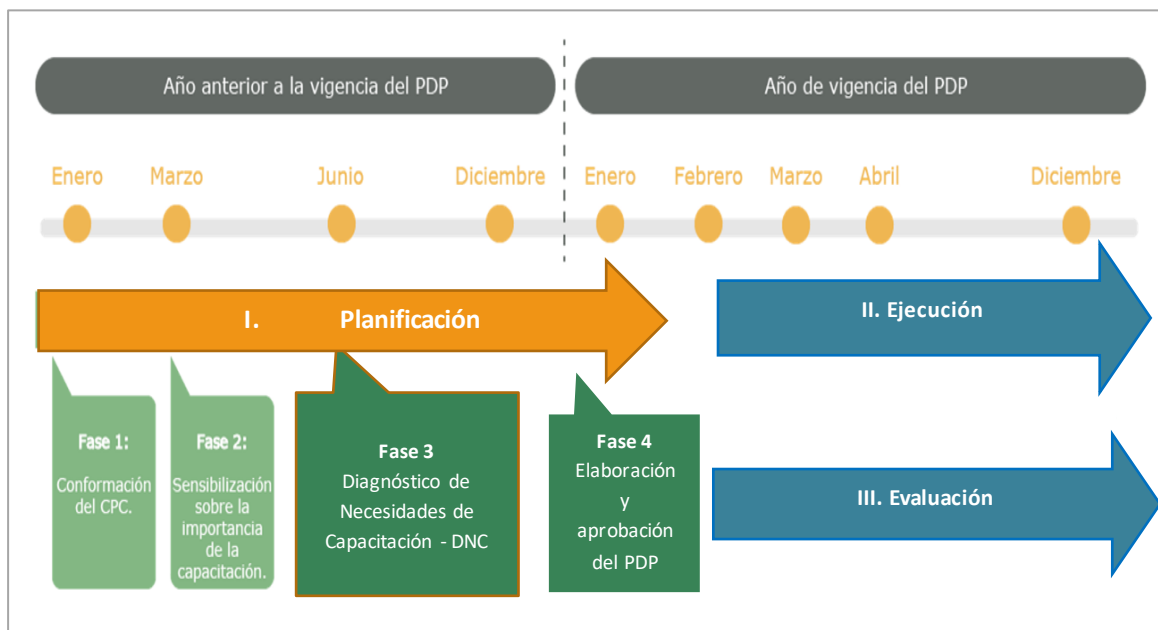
Año anterior a la vigencia del PDP

Año de vigencia del PDP

Enero Marzo Junio Diciembre Enero Febrero Marzo Abril Diciembre

I. Planificación

II. Ejecución

III. Evaluación

Fase 1:
Conformación del CPC.

Fase 2:
Sensibilización sobre la importancia de la capacitación.

Fase 3
Diagnóstico de Necesidades de Capacitación - DNC

Fase 4
Elaboración y aprobación del PDP